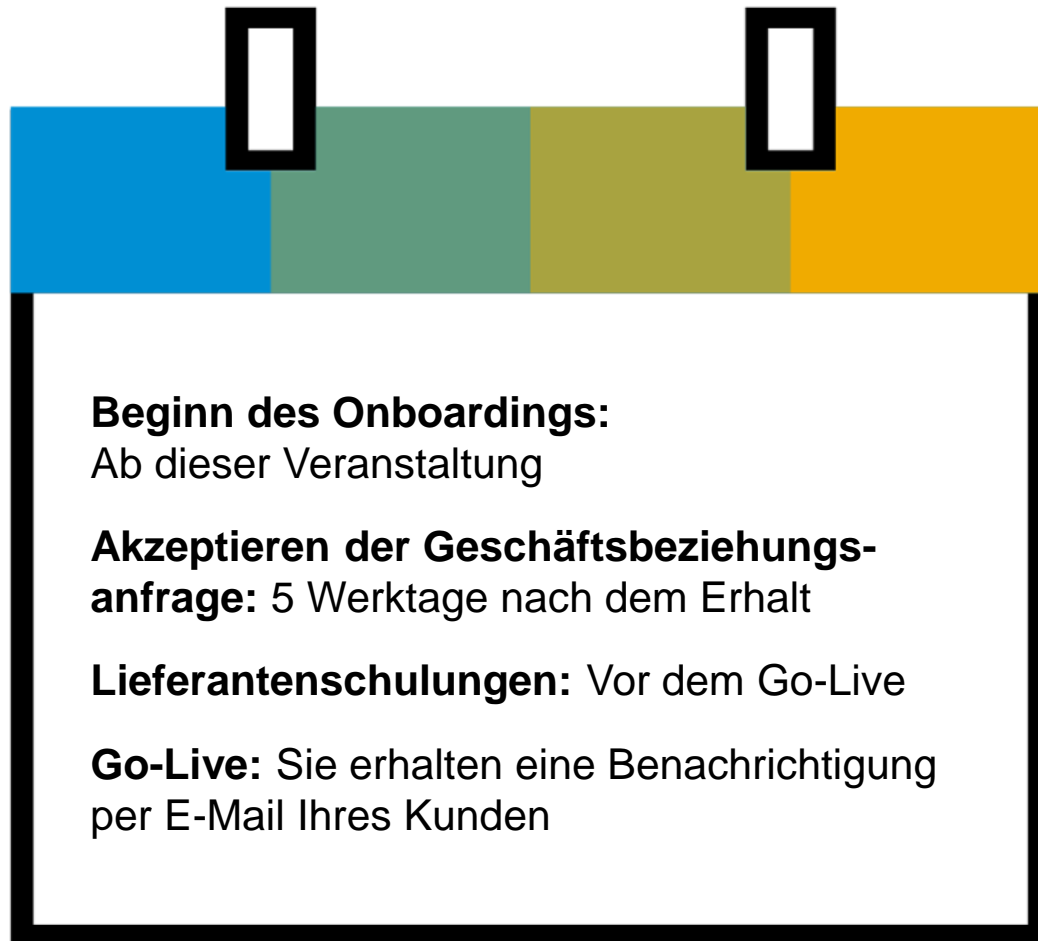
**Beginn des Onboardings:**
Ab dieser Veranstaltung

**Akzeptieren der Geschäftsbeziehungsanfrage:** 5 Werktage nach dem Erhalt

**Lieferantenschulungen:** Vor dem Go-Live

**Go-Live:** Sie erhalten eine Benachrichtigung per E-Mail Ihres Kunden